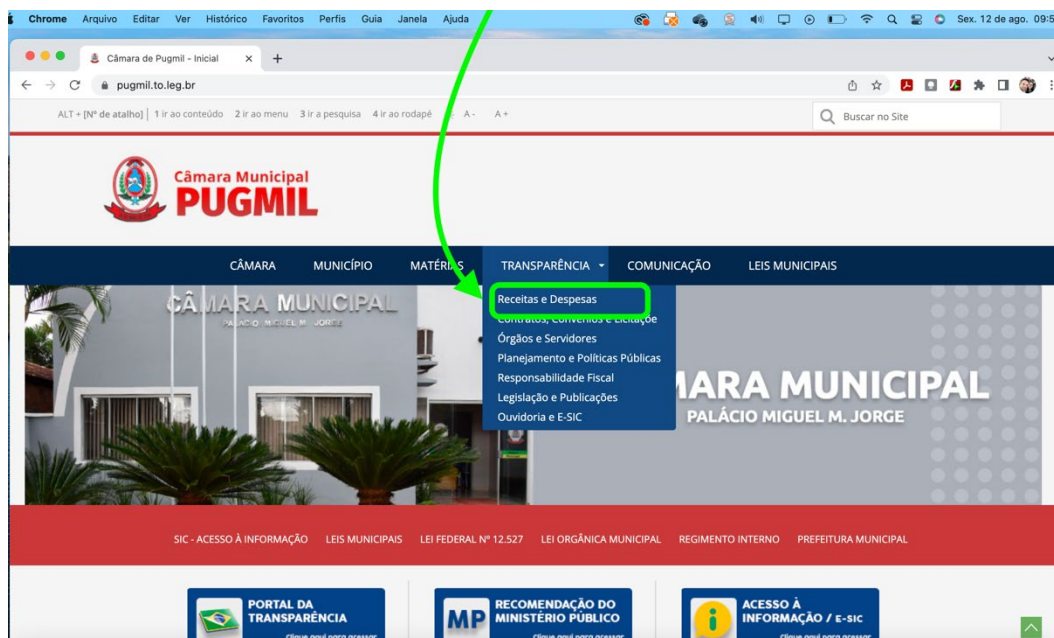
Chrome Arquivo Editar Ver Histórico Favoritos Perfis Guia Janela Ajuda

Sex. 12 de ago. 09:5

Câmara de Pugmil - Inicial

pugmil.to.leg.br

ALT + [Nº de atalho] | 1 ir ao conteúdo 2 ir ao menu 3 ir a pesquisa 4 ir ao rodapé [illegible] A- A+

Buscar no Site

Câmara Municipal
PUGMIL

CÂMARA MUNICÍPIO MATÉR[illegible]S TRANSPARÊNCIA COMUNICAÇÃO LEIS MUNICIPAIS

CÂMARA MUNICIPAL
PALÁCIO MIGUEL M. JORGE

Receitas e Despesas
Contratos, Convênios e Licitação
Órgãos e Servidores
Planejamento e Políticas Públicas
Responsabilidade Fiscal
Legislação e Publicações
Ouvidoria e E-SIC

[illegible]ARA MUNICIPAL
PALÁCIO MIGUEL M. JORGE

SIC - ACESSO À INFORMAÇÃO LEIS MUNICIPAIS LEI FEDERAL Nº 12.527 LEI ORGÂNICA MUNICIPAL REGIMENTO INTERNO PREFEITURA MUNICIPAL

PORTAL DA TRANSPARÊNCIA
Clique aqui para acessar

MP RECOMENDAÇÃO DO MINISTÉRIO PÚBLICO
Clique aqui para acessar

ACESSO À INFORMAÇÃO / E-SIC
Clique aqui para acessar